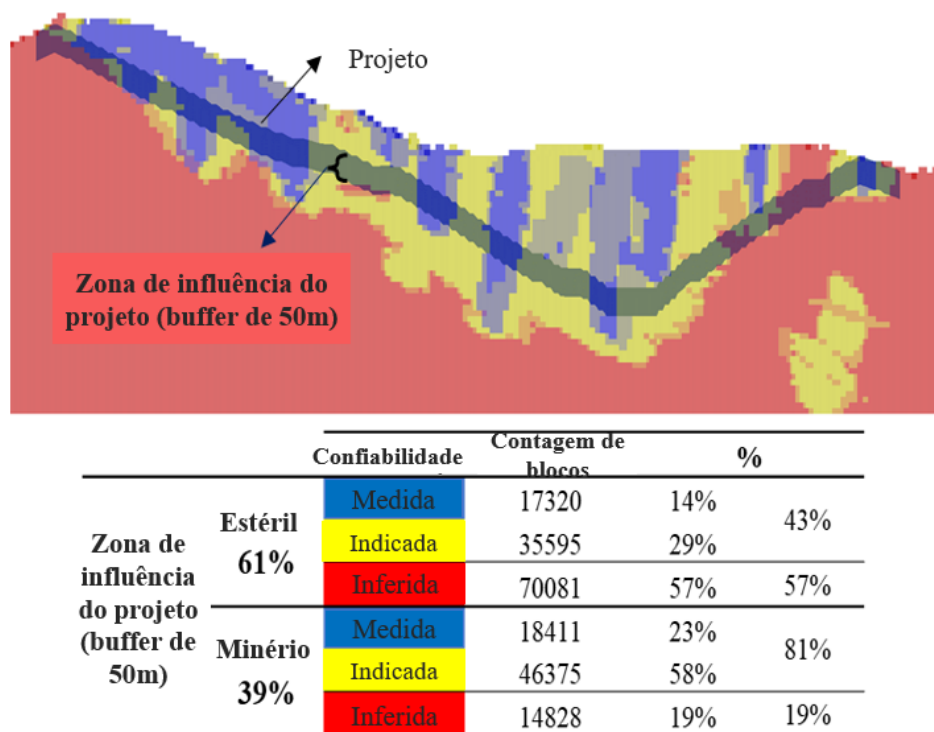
Projeto

Zona de influência do projeto (buffer de 50m)

| | | Confiabilidade | Contagem de blocos | % | |
|---|---|---|---|---|---|
| Zona de influência do projeto (buffer de 50m) | Estéril 61% | Medida | 17320 | 14% | 43% |
| | | Indicada | 35595 | 29% | |
| | | Inferida | 70081 | 57% | 57% |
| | Minério 39% | Medida | 18411 | 23% | 81% |
| | | Indicada | 46375 | 58% | |
| | | Inferida | 14828 | 19% | 19% |